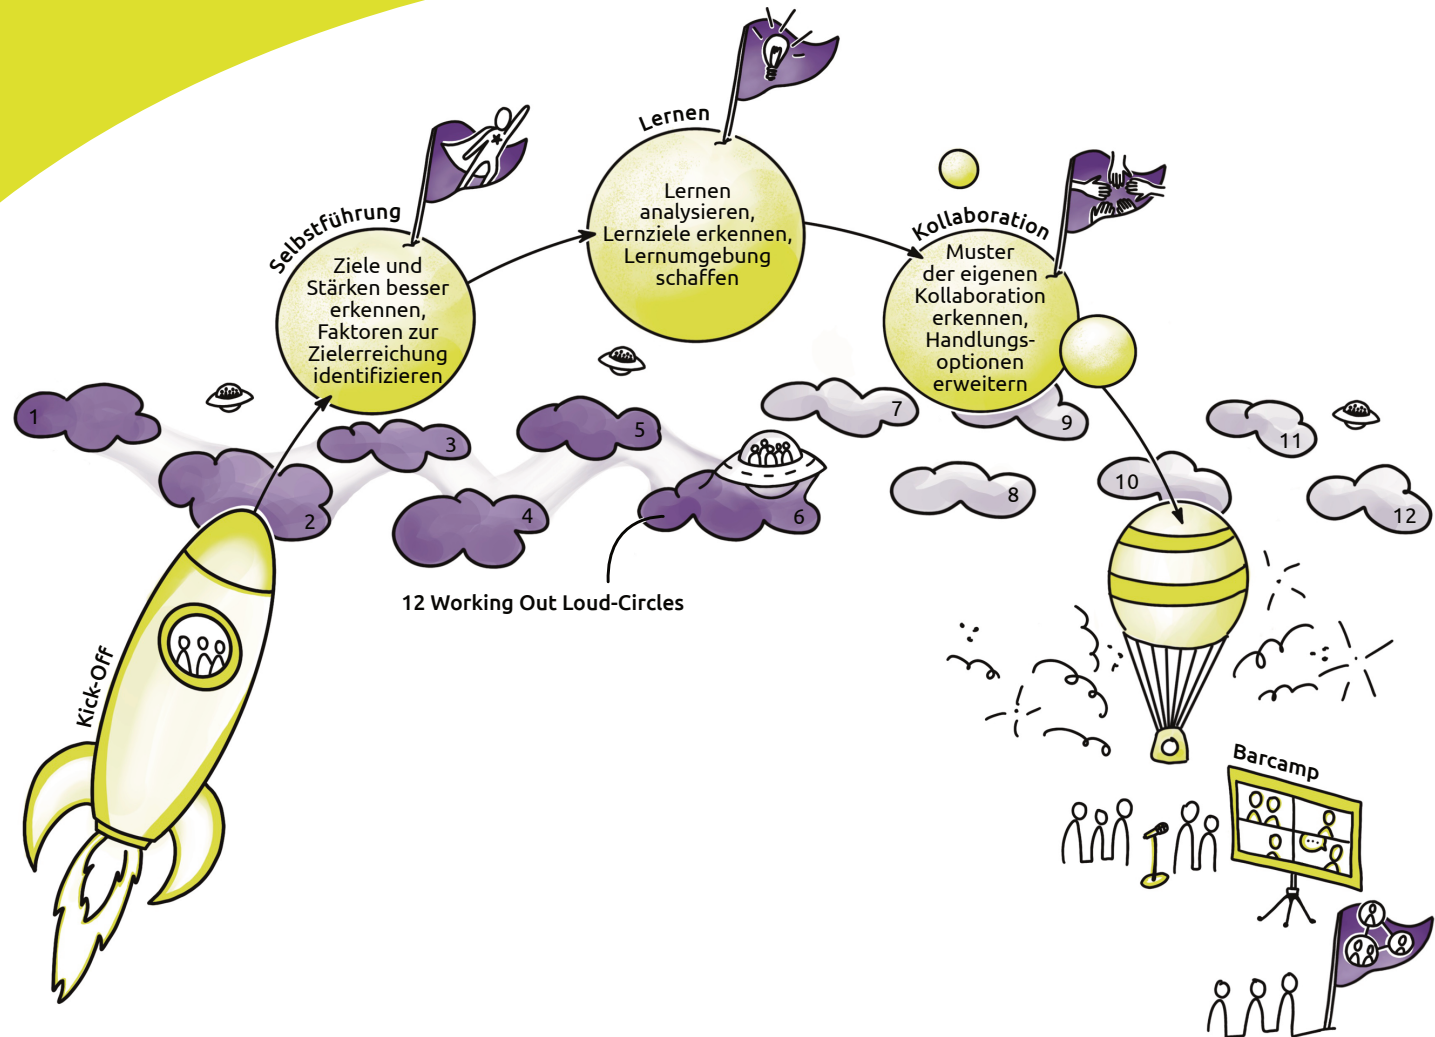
Kick-Off

1

2

3

4

5

6

7

8

9

10

11

12

12 Working Out Loud-Circles

Selbstführung

Ziele und Stärken besser erkennen, Faktoren zur Zielerreichung identifizieren

Lernen

Lernen analysieren, Lernziele erkennen, Lernumgebung schaffen

Kollaboration

Muster der eigenen Kollaboration erkennen, Handlungsoptionen erweitern

Barcamp